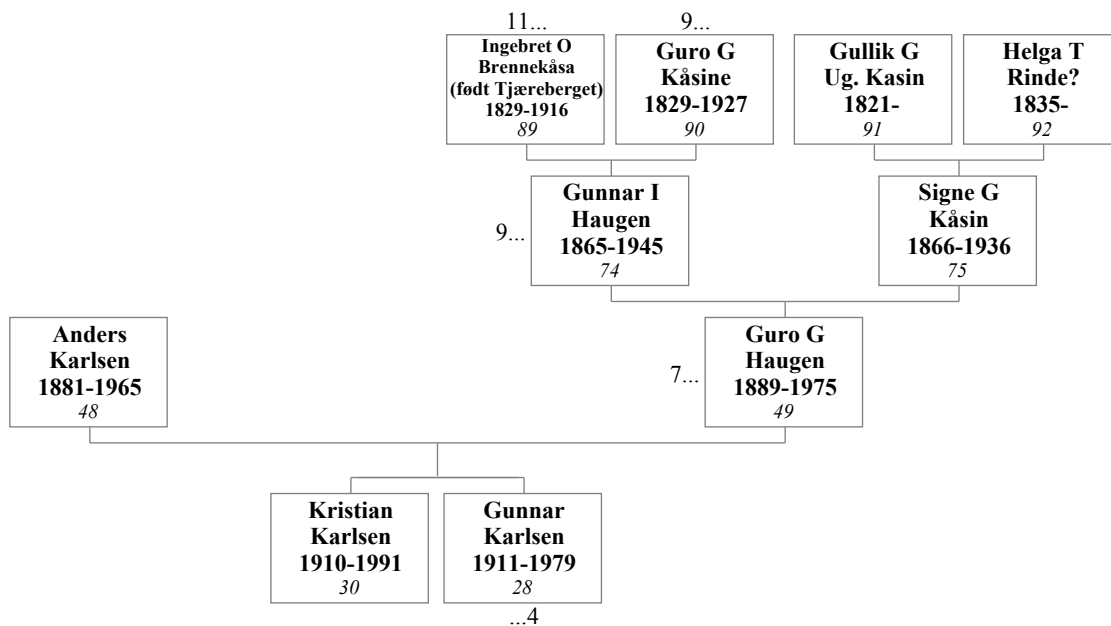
11...
Ingebret O Brennekåsa (født Tjæreberget) 1829-1916
89

9...
Guro G Kåsine 1829-1927
90

Gullik G Ug. Kasin 1821-
91

Helga T Rinde? 1835-
92

9...
Gunnar I Haugen 1865-1945
74

Signe G Kåsin 1866-1936
75

Anders Karlsen 1881-1965
48

7...
Guro G Haugen 1889-1975
49

Kristian Karlsen 1910-1991
30

Gunnar Karlsen 1911-1979
28
...4